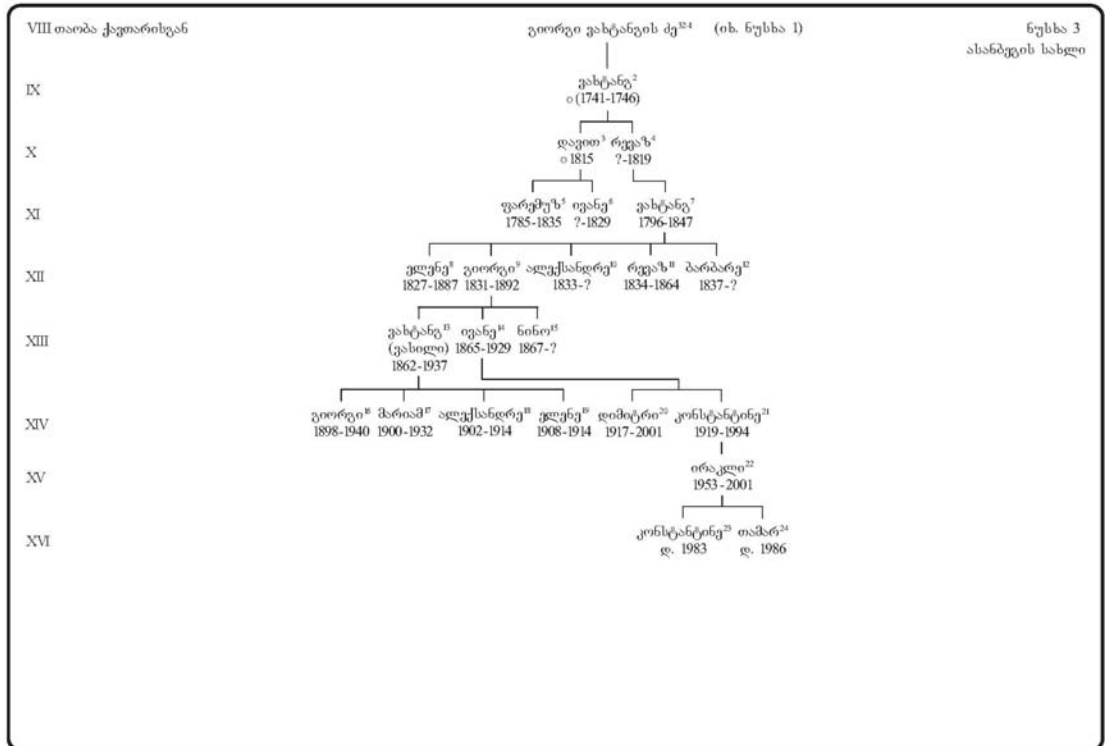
VIII თაობა ქავთარისგან

გიორგი ვახტანგის ძე$^{32.4}$ (იხ. ნუსხა 1)

ნუსხა 3
ასანძეების სახლი

IX

ვახტანგ$^{2}$
○ (1741-1746)

X

დავით$^{3}$
○ 1815

რევაზ$^{4}$
?-1819

XI

ფარემუზ$^{5}$
1785-1835

ივანე$^{6}$
?-1829

ვახტანგ$^{7}$
1796-1847

XII

ელენე$^{8}$
1827-1887

გიორგი$^{9}$
1831-1892

ალექსანდრე$^{10}$
1833-?

რევაზ$^{11}$
1834-1864

ბარბარე$^{12}$
1837-?

XIII

ვახტანგ$^{13}$
(ვასილი)
1862-1937

ივანე$^{14}$
1865-1929

ნინო$^{15}$
1867-?

XIV

გიორგი$^{16}$
1898-1940

მარიამ$^{17}$
1900-1932

ალექსანდრე$^{18}$
1902-1914

ელენე$^{19}$
1908-1914

დიმიტრი$^{20}$
1917-2001

კონსტანტინე$^{21}$
1919-1994

XV

ირაკლი$^{22}$
1953-2001

XVI

კონსტანტინე$^{23}$
დ. 1983

თამარ$^{24}$
დ. 1986